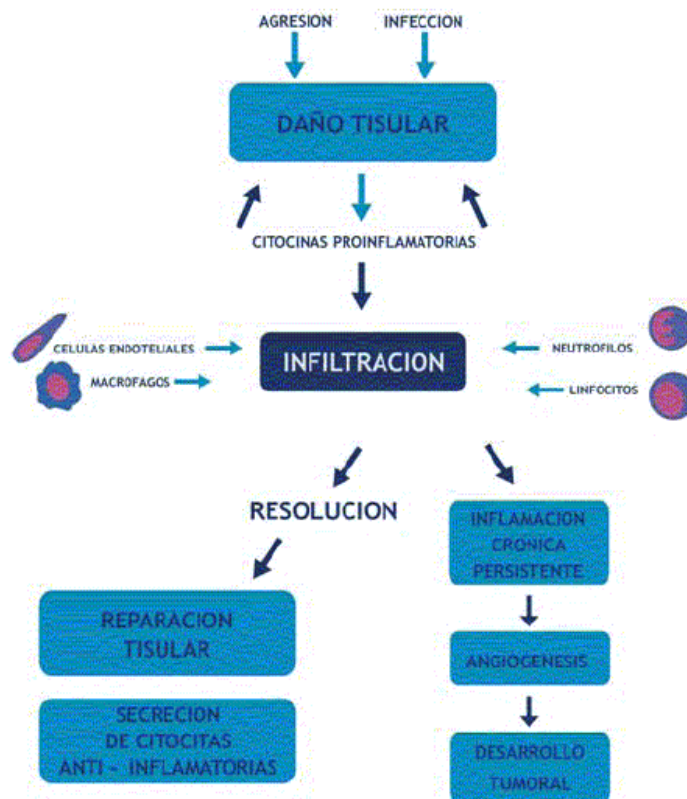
AGRESION

INFECCION

DAÑO TISULAR

CITOCINAS PROINFLAMATORIAS

CELULAS ENDOTELIALES

MACROFAGOS

INFILTRACION

NEUTROFILOS

LINFOCITOS

RESOLUCION

INFLAMACION CRONICA PERSISTENTE

REPARACION TISULAR

ANGIOGENESIS

SECRECION DE CITOCITAS ANTI - INFLAMATORIAS

DESARROLLO TUMORAL